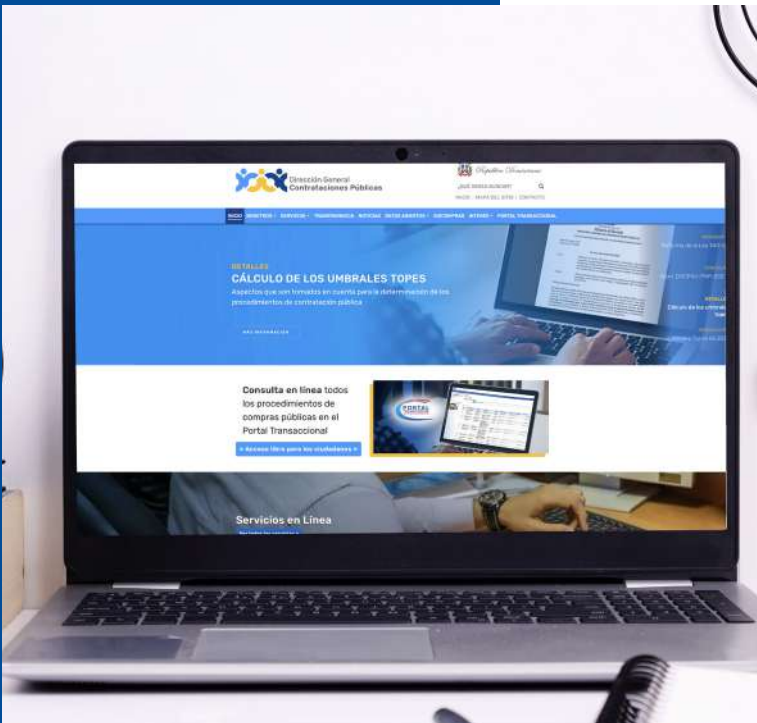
Dirección General
Contrataciones Públicas

República Dominicana

¿QUÉ DESEA BUSCAR?

INICIO | MAPA DEL SITIO | CONTACTO

INICIO NOSOTROS SERVICIOS TRANSPARENCIA NOTICIAS DATOS ABIERTOS SIGCOMPRAS MYPIMES PORTAL TRANSACCIONAL

DETALLES
CÁLCULO DE LOS UMBRALES TOPES
Aspectos que son tomados en cuenta para la determinación de los procedimientos de contratación pública

VER PUBLICACIÓN

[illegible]

Consulta en línea todos los procedimientos de compras públicas en el Portal Transaccional

» Acceso libre para los ciudadanos »

PORTAL

Servicios en Línea

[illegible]